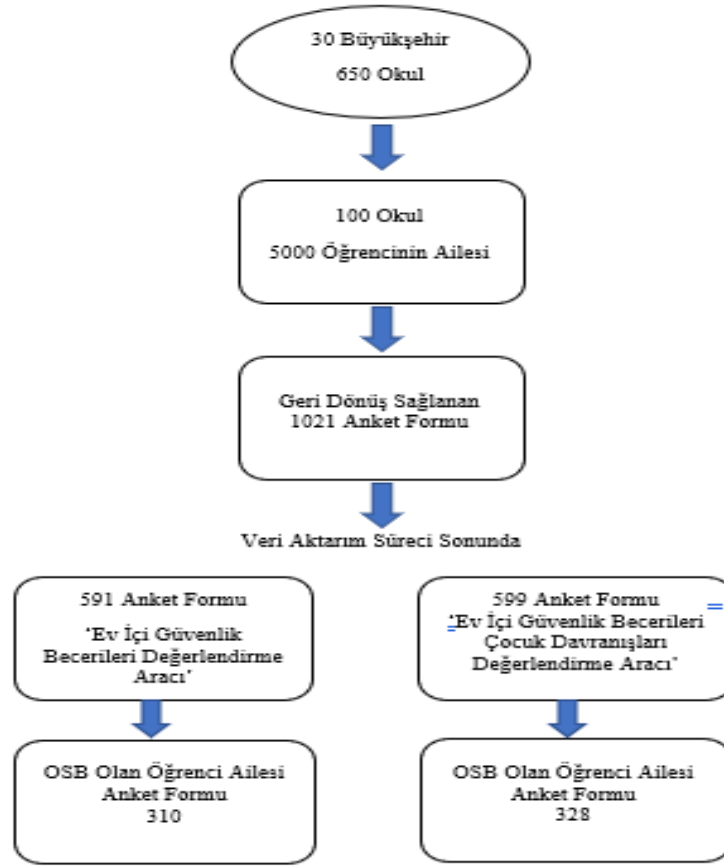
30 Büyükşehir

650 Okul

100 Okul

5000 Öğrencinin Ailesi

Geri Dönüş Sağlanan 1021 Anket Formu

Veri Aktarım Süreci Sonunda

591 Anket Formu

'Ev İçi Güvenlik Becerileri Değerlendirme Aracı'

OSB Olan Öğrenci Ailesi Anket Formu 310

599 Anket Formu

'Ev İçi Güvenlik Becerileri Çocuk Davranışları Değerlendirme Aracı'

OSB Olan Öğrenci Ailesi Anket Formu 328